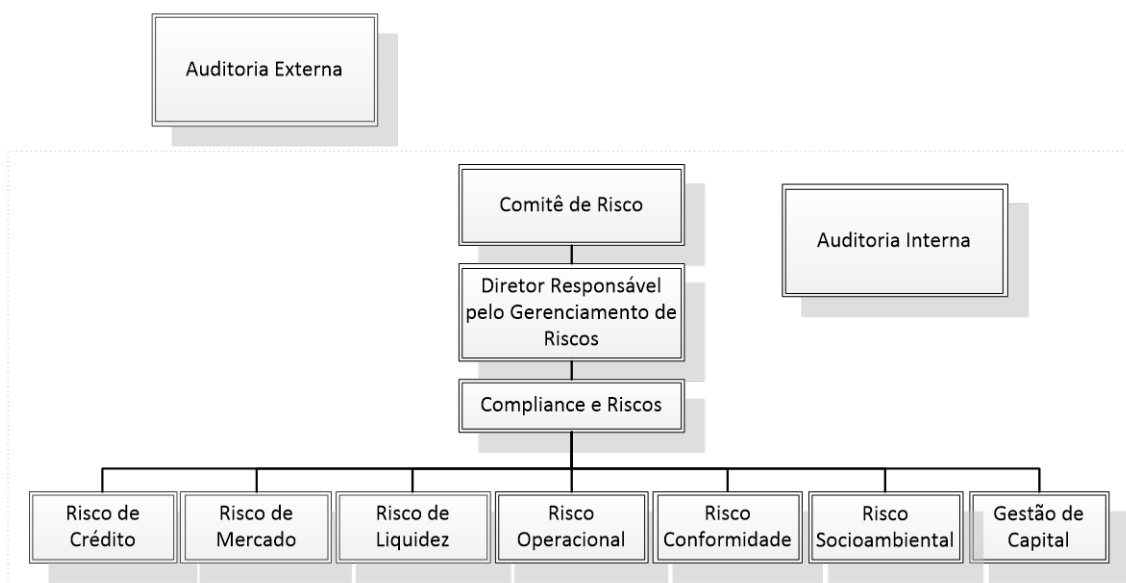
Auditoria Externa

Comitê de Risco

Auditoria Interna

Diretor Responsável pelo Gerenciamento de Riscos

Compliance e Riscos

Risco de Crédito

Risco de Mercado

Risco de Liquidez

Risco Operacional

Risco Conformidade

Risco Socioambiental

Gestão de Capital